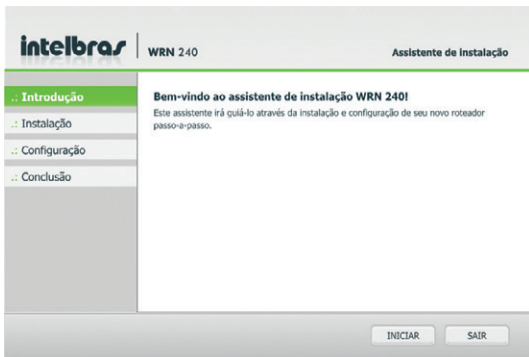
intelbras | WRN 240

Assistente de instalação

.: Introdução
.: Instalação
.: Configuração
.: Conclusão

Bem-vindo ao assistente de instalação WRN 240!

Este assistente irá guiá-lo através da instalação e configuração de seu novo roteador passo-a-passo.

INICIAR
SAIR